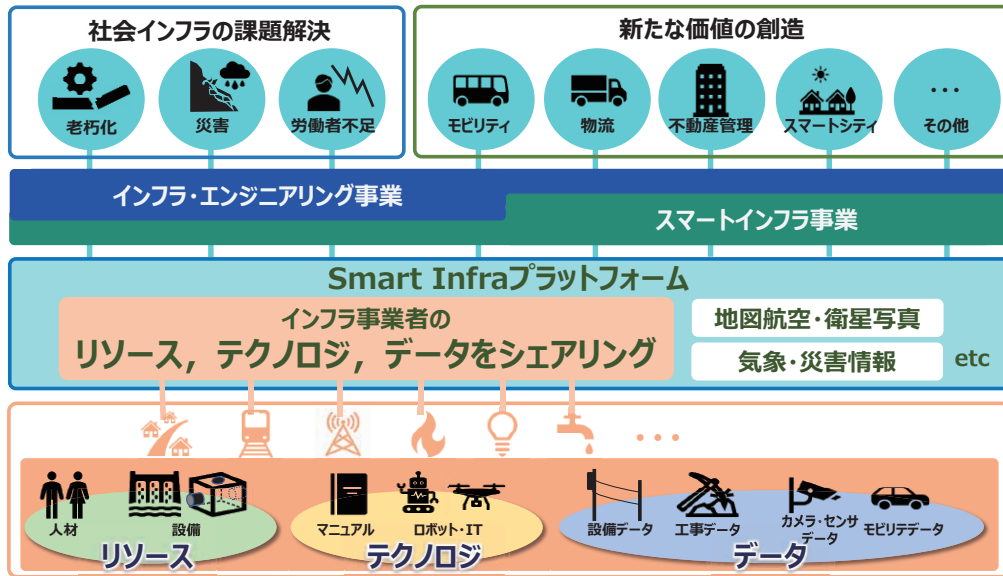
社会インフラの課題解決

老朽化　災害　労働者不足

新たな価値の創造

モビリティ　物流　不動産管理　スマートシティ　…　その他

インフラ・エンジニアリング事業

スマートインフラ事業

Smart Infraプラットフォーム

インフラ事業者の
リソース，テクノロジ，データをシェアリング

地図航空・衛星写真

気象・災害情報

etc

・・・

人材　設備
リソース

マニュアル　ロボット・IT
テクノロジ

設備データ　工事データ　カメラ・センサデータ　モビリテデータ
データ